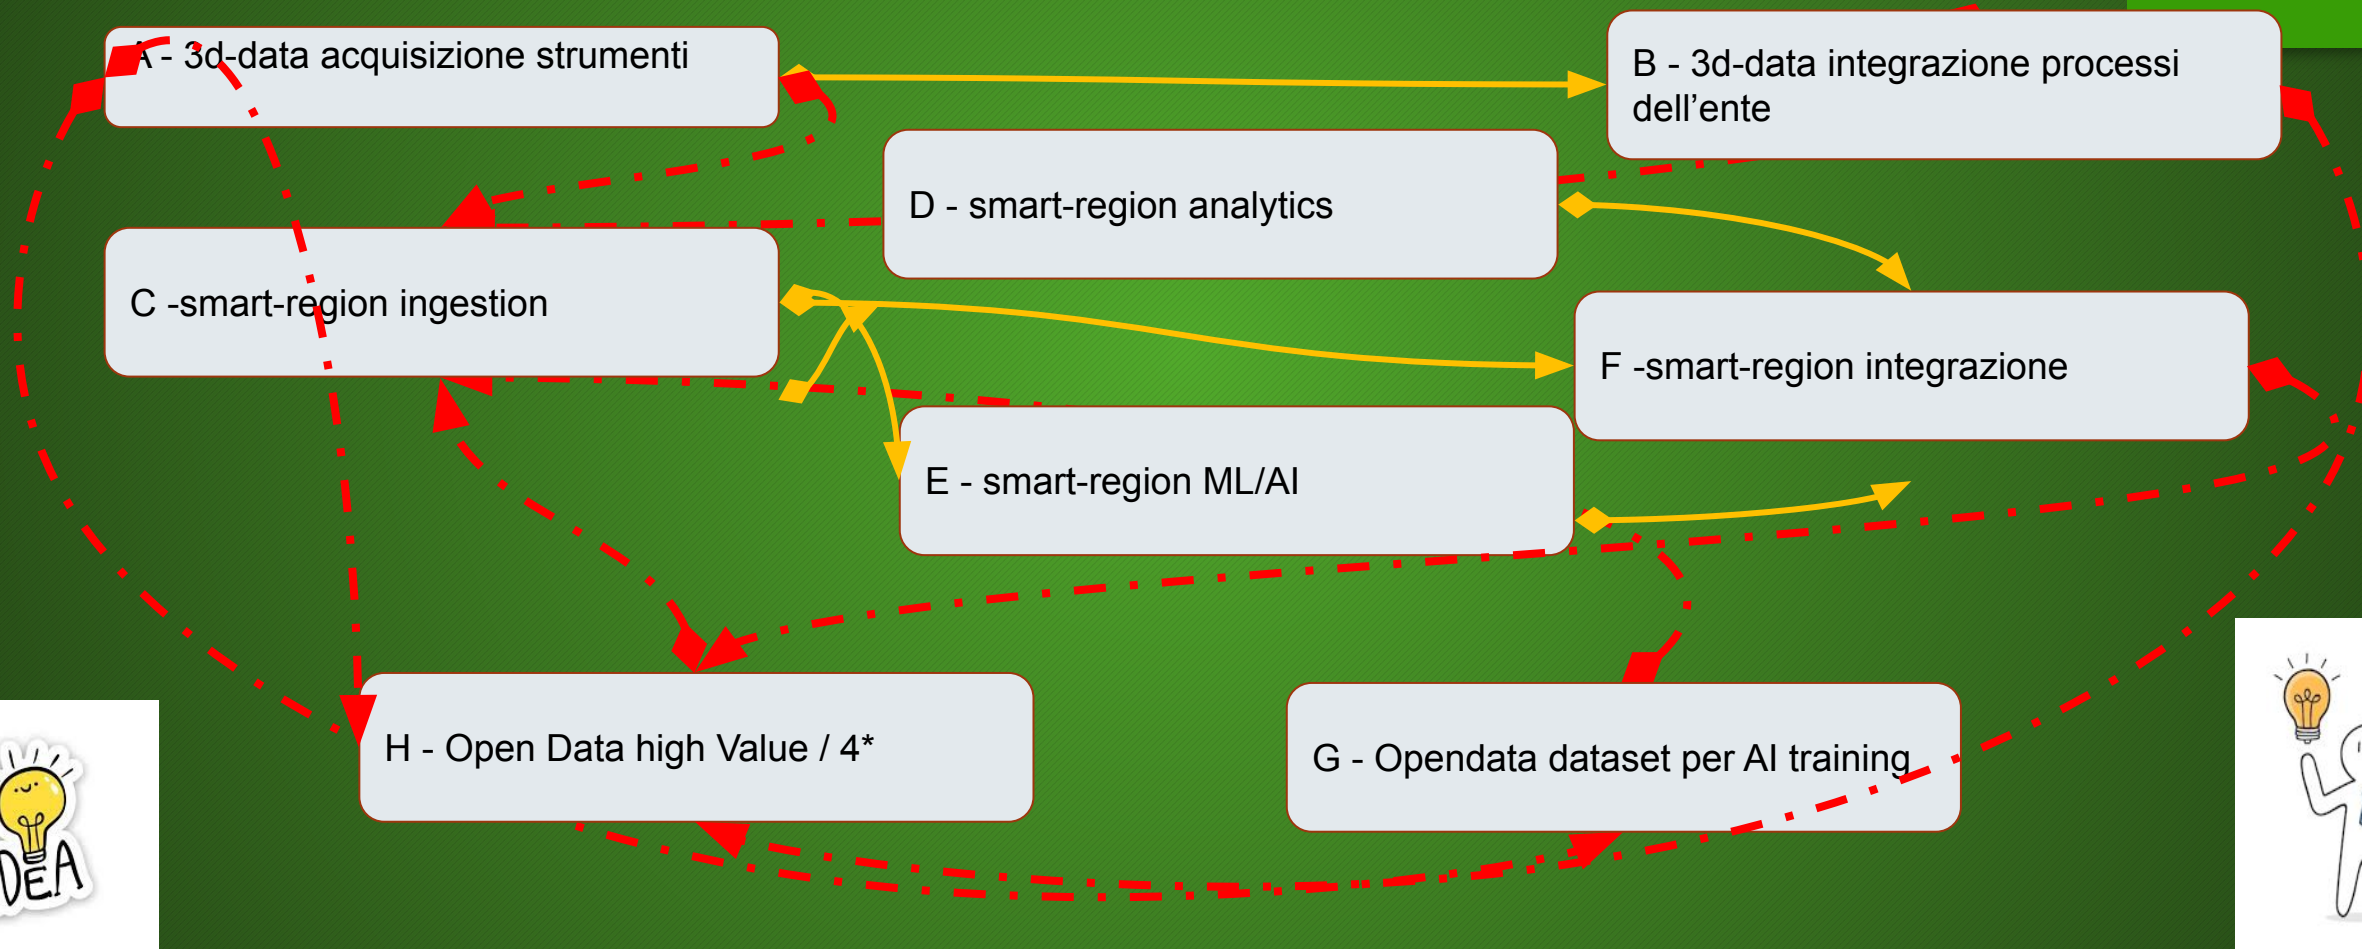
A - 3d-data acquisizione strumenti

B - 3d-data integrazione processi dell’ente

D - smart-region analytics

C -smart-region ingestion

F -smart-region integrazione

E - smart-region ML/AI

H - Open Data high Value / 4*

G - Opendata dataset per AI training

DEA